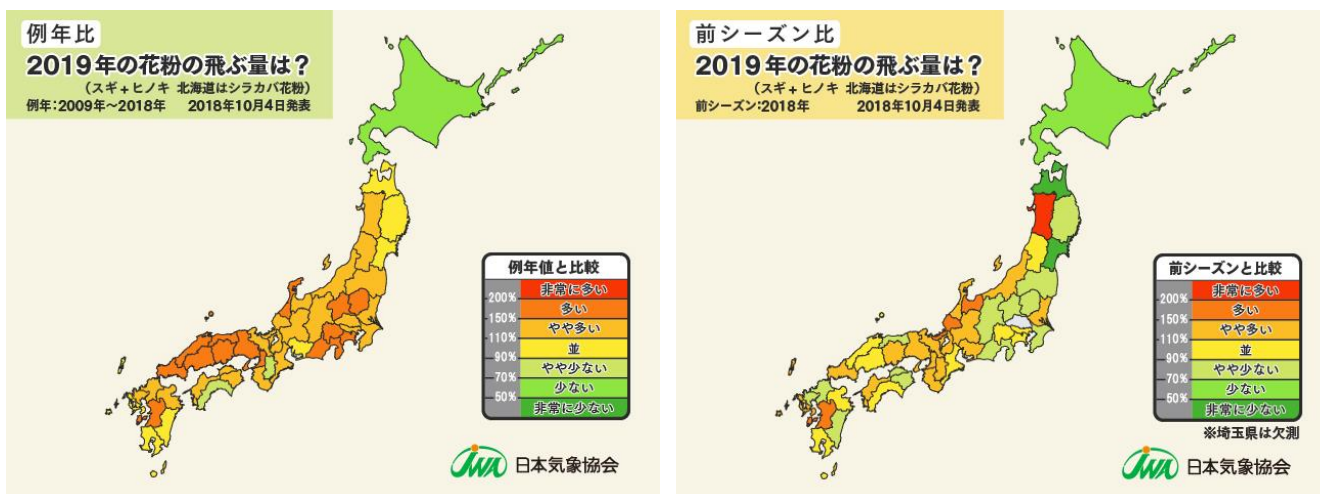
例年比
2019年の花粉の飛ぶ量は？
（スギ＋ヒノキ 北海道はシラカバ花粉）
例年：2009年～2018年 2018年10月4日発表

例年値と比較
200%
150%
110%
90%
70%
50%
非常に多い
多い
やや多い
並
やや少ない
少ない
非常に少ない

JWA 日本気象協会

前シーズン比
2019年の花粉の飛ぶ量は？
（スギ＋ヒノキ 北海道はシラカバ花粉）
前シーズン：2018年 2018年10月4日発表

前シーズンと比較
200%
150%
110%
90%
70%
50%
非常に多い
多い
やや多い
並
やや少ない
少ない
非常に少ない

※埼玉県は欠測

JWA 日本気象協会